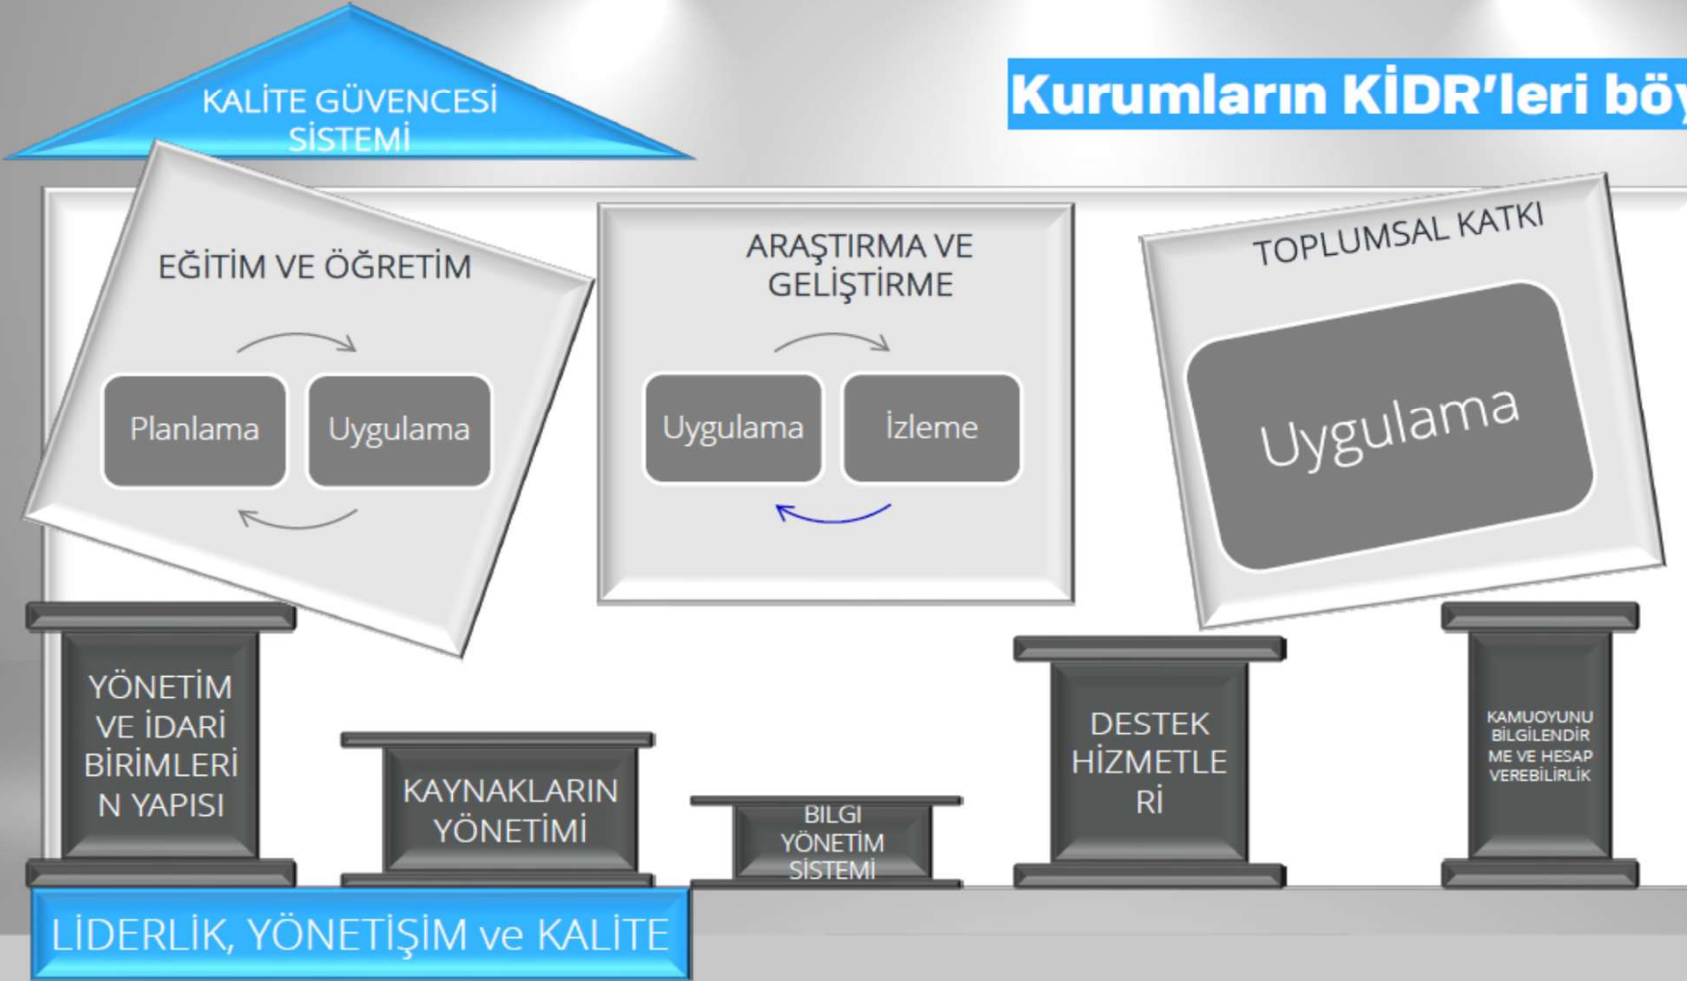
KALİTE GÜVENCESİ SİSTEMİ

Kurumların KİDR'leri böy

EĞİTİM VE ÖĞRETİM

Planlama

Uygulama

ARAŞTIRMA VE GELİŞTİRME

Uygulama

İzleme

TOPLUMSAL KATKI

Uygulama

YÖNETİM VE İDARİ BİRİMLERİN YAPISI

KAYNAKLARIN YÖNETİMİ

BILGI YÖNETİM SİSTEMİ

DESTEK HİZMETLERİ

KAMUOYUNU BİLGİLENDİRME VE HESAP VEREBİLİRLİK

LİDERLİK, YÖNETİŞİM ve KALİTE